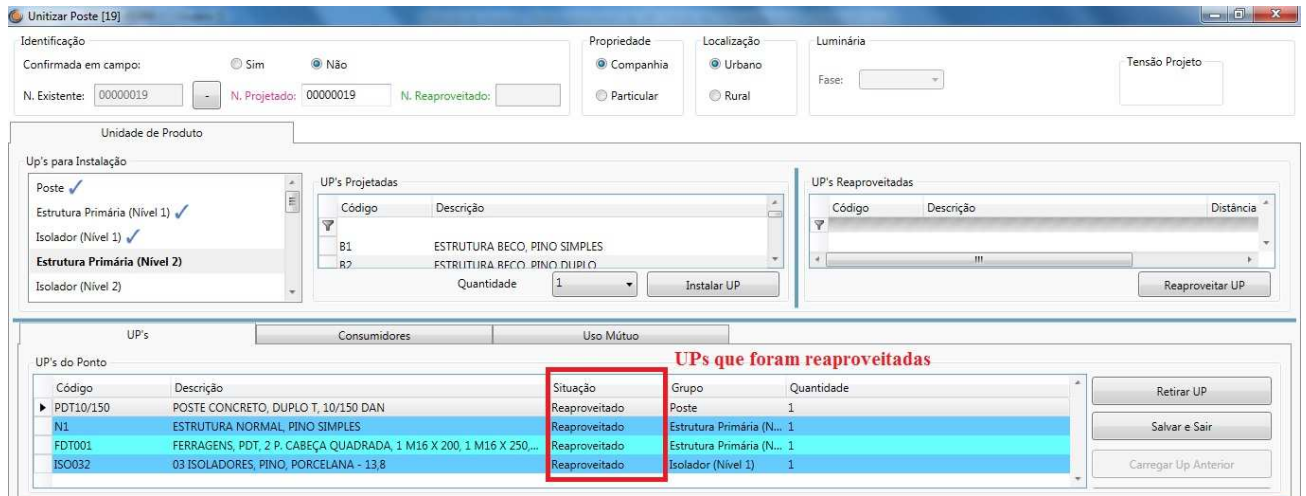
Unitizar Poste [19]

Identificação
Confirmada em campo: Sim Não
N. Existente: 00000019 - N. Projetado: 00000019 N. Reaproveitado:

Propriedade
Companhia
Particular

Localização
Urbano
Rural

Luminária
Fase:
Tensão Projeto

Unidade de Produto

UP's para Instalação
Poste
Estrutura Primária (Nível 1)
Isolador (Nível 1)
Estrutura Primária (Nível 2)
Isolador (Nível 2)

UP's Projetadas
| Código | Descrição |
|---|---|
| B1 | ESTRUTURA BECO, PINO SIMPLES |
| B2 | ESTRUTURA BECO, PINO DUPLO |

Quantidade 1 Instalar UP

UP's Reaproveitadas
| Código | Descrição | Distância |
|---|---|---|

Reaproveitar UP

UP's Consumidores Uso Mútuo

UP's do Ponto
UPs que foram reaproveitadas

| Código | Descrição | Situação | Grupo | Quantidade |
|---|---|---|---|---|
| PDT10/150 | POSTE CONCRETO, DUPLO T, 10/150 DAN | Reaproveitado | Poste | 1 |
| N1 | ESTRUTURA NORMAL, PINO SIMPLES | Reaproveitado | Estrutura Primária (N... | 1 |
| FDT001 | FERRAGENS, PDT, 2 P. CABEÇA QUADRADA, 1 M16 X 200, 1 M16 X 250,... | Reaproveitado | Estrutura Primária (N... | 1 |
| ISO032 | 03 ISOLADORES, PINO, PORCELANA - 13,8 | Reaproveitado | Isolador (Nível 1) | 1 |

Retirar UP
Salvar e Sair
Carregar Up Anterior